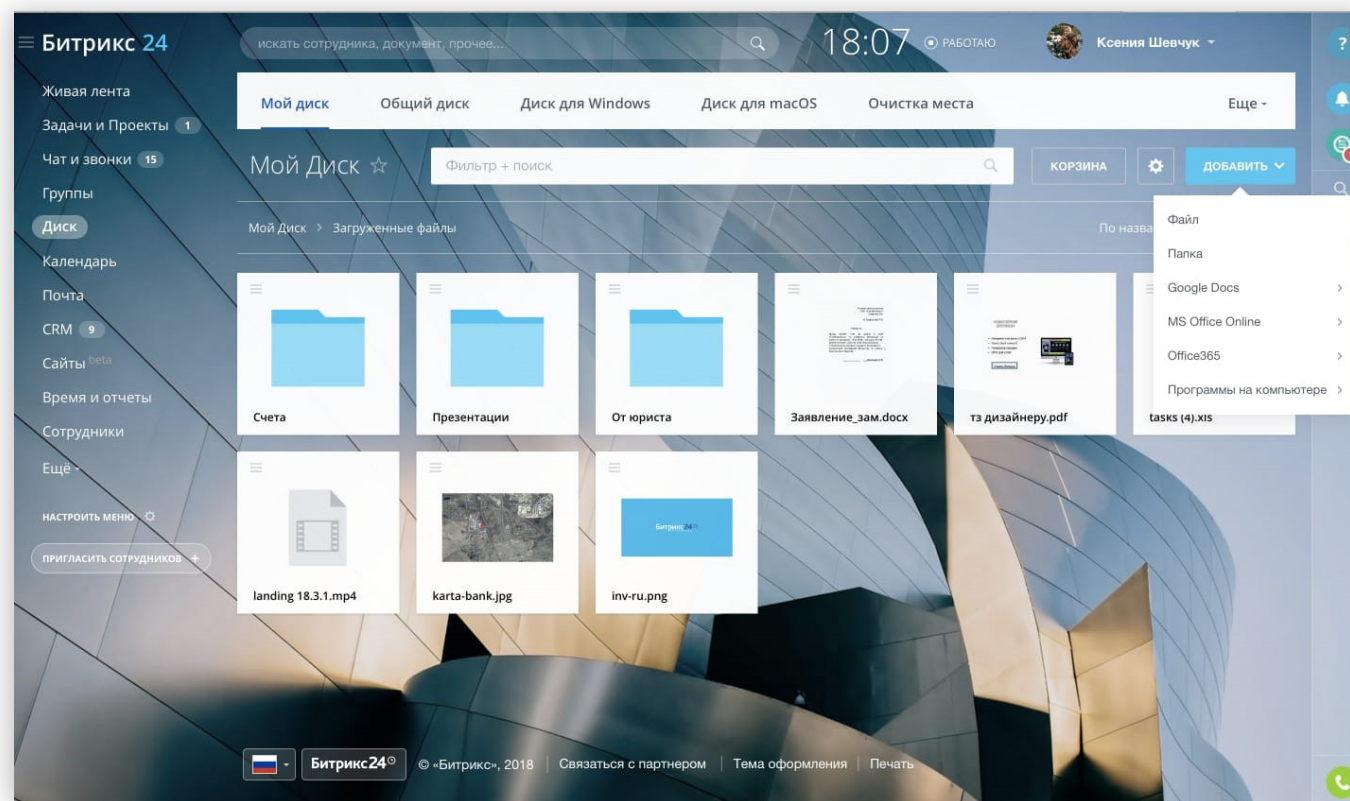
Битрикс 24

искать сотрудника, документ, прочее...

18:07 РАБОТАЮ

Ксения Шевчук

Живая лента
Задачи и Проекты 1
Чат и звонки 15
Группы
Диск
Календарь
Почта
CRM 9
Сайты beta
Время и отчеты
Сотрудники
Ещё

НАСТРОИТЬ МЕНЮ

ПРИГЛАСИТЬ СОТРУДНИКОВ +

Мой диск | Общий диск | Диск для Windows | Диск для macOS | Очистка места | Еще

Мой Диск ☆

Фильтр + поиск

КОРЗИНА

ДОБАВИТЬ

Мой Диск > Загруженные файлы

По назва

Файл
Папка
Google Docs
MS Office Online
Office365
Программы на компьютере

Счета
Презентации
От юриста
Заявление_зам.docx
тз дизайнеру.pdf
tasks (4).xls
landing 18.3.1.mp4
karta-bank.jpg
inv-ru.png

Битрикс24

Битрикс24 © «Битрикс», 2018 | Связаться с партнером | Тема оформления | Печать